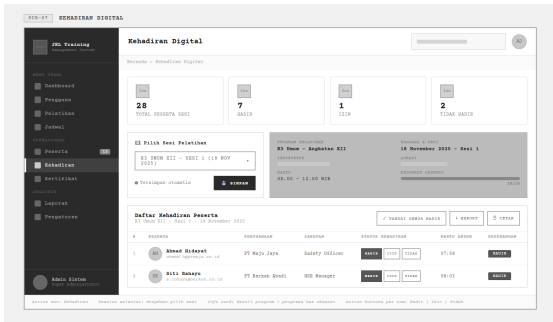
SCR-07 KEHADIRAN DIGITAL

JKL Training
Management System

MENU UTAMA
Dashboard
Pengguna
Pelatihan
Jadwal
TRANSAKSI
Peserta 28
Kehadiran
Sertifikat
LAINNYA
Laporan
Pengaturan

Admin Sistem
Super Administrator

Kehadiran Digital

AD

Beranda › Kehadiran Digital

Icon
28
TOTAL PESERTA SESI

Icon
7
HADIR

Icon
1
IZIN

Icon
2
TIDAK HADIR

Pilih Sesi Pelatihan
K3 UMUM XII - SESI 1 (18 NOV 2025)
Tersimpan otomatis
SIMPAN

PROGRAM PELATIHAN
K3 Umum - Angkatan XII

WAKTU
08.00 - 12.00 WIB

TANGGAL & SESI
18 November 2025 - Sesi 1
LOKASI
PROGRESS ABSENSI
10/28

Daftar Kehadiran Peserta
K3 Umum XII - Sesi 1 - 18 November 2025

✓ TANDAI SEMUA HADIR
EKSPOR
CETAK

| # | PESERTA | PERUSAHAAN | JABATAN | STATUS KEHADIRAN | WAKTU ABSEN | KETERANGAN |
|---|---|---|---|---|---|---|
| 1 | AH Ahmad Hidayat ahmad.h@majujaya.co.id | PT Maju Jaya | Safety Officer | HADIR IZIN TIDAK | 07:58 | HADIR |
| 2 | SR Siti Rahayu s.rahayu@berkah.co.id | PT Berkah Abadi | HSE Manager | HADIR IZIN TIDAK | 08:05 | HADIR |

Active menu: Kehadiran   Session selector: dropdown pilih sesi   Info card: detail program + progress bar absensi   Action buttons per row: Hadir | Izin | Tidak